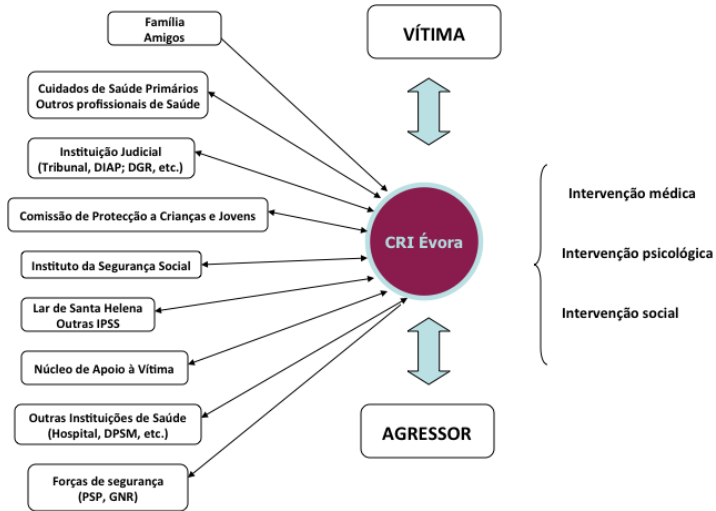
Família
Amigos

Cuidados de Saúde Primários
Outros profissionais de Saúde

Instituição Judicial
(Tribunal, DIAP; DGR, etc.)

Comissão de Protecção a Crianças e Jovens

Instituto da Segurança Social

Lar de Santa Helena
Outras IPSS

Núcleo de Apoio à Vítima

Outras Instituições de Saúde
(Hospital, DPSM, etc.)

Forças de segurança
(PSP, GNR)

VÍTIMA

CRI Évora

AGRESSOR

Intervenção médica

Intervenção psicológica

Intervenção social